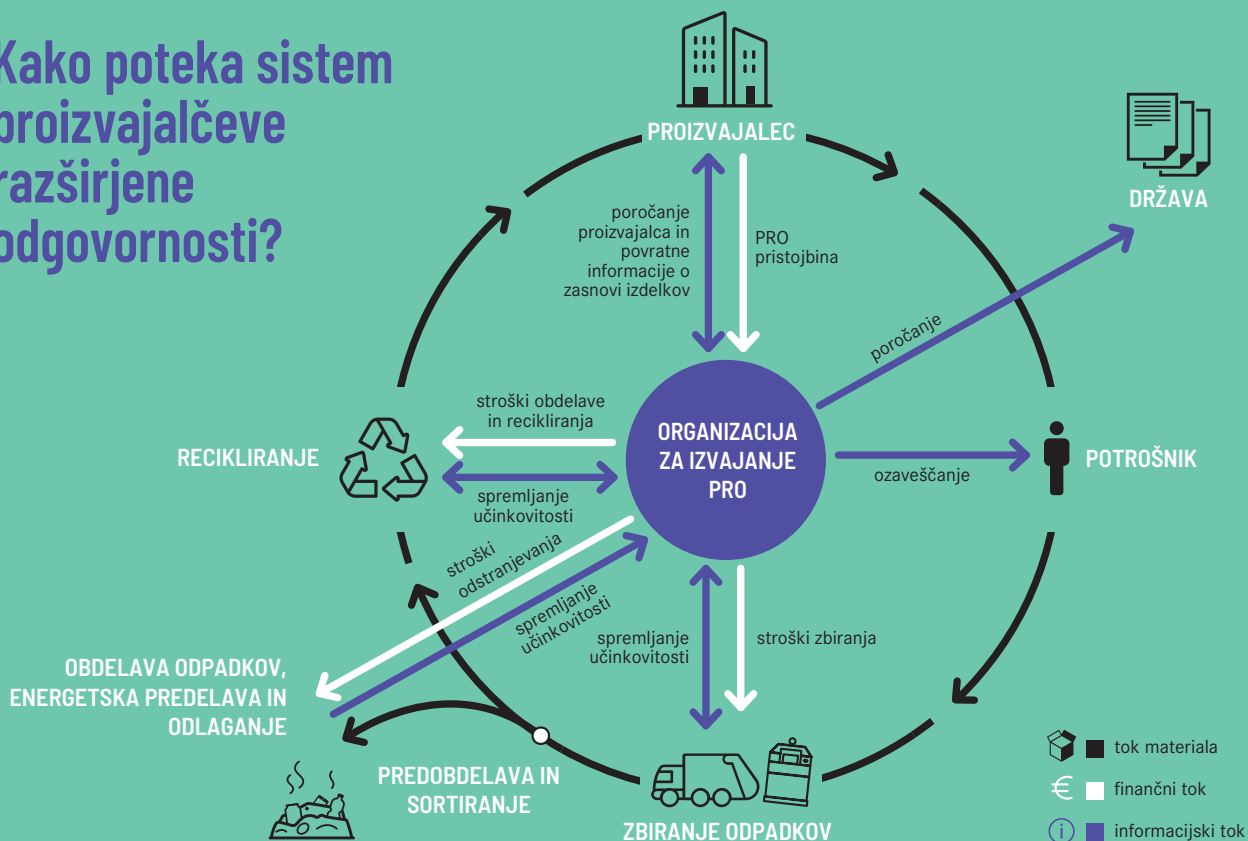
Kako poteka sistem proizvajalčeve razširjene odgovornosti?

PROIZVAJALEC

DRŽAVA

poročanje proizvajalca in povratne informacije o zasnovi izdelkov

PRO pristojbina

poročanje

stroški obdelave in recikliranja

ORGANIZACIJA ZA IZVAJANJE PRO

RECIKLIRANJE

spremljanje učinkovitosti

ozaveščanje

POTROŠNIK

stroški odstranjevanja

spremljanje učinkovitosti

spremljanje učinkovitosti

stroški zbiranja

OBDELAVA ODPADKOV, ENERGETSKA PREDELAVA IN ODLAGANJE

PREDOBDELAVA IN SORTIRANJE

ZBIRANJE ODPADKOV

tok materiala

finančni tok

informacijski tok